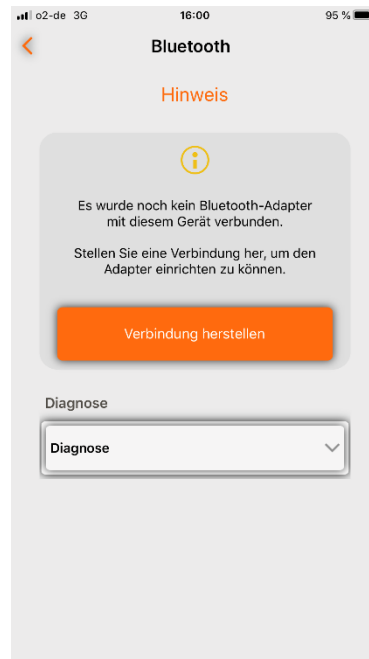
o2-de 3G
16:00
95 %

Bluetooth

Hinweis

Es wurde noch kein Bluetooth-Adapter mit diesem Gerät verbunden.

Stellen Sie eine Verbindung her, um den Adapter einrichten zu können.

Verbindung herstellen

Diagnose

Diagnose